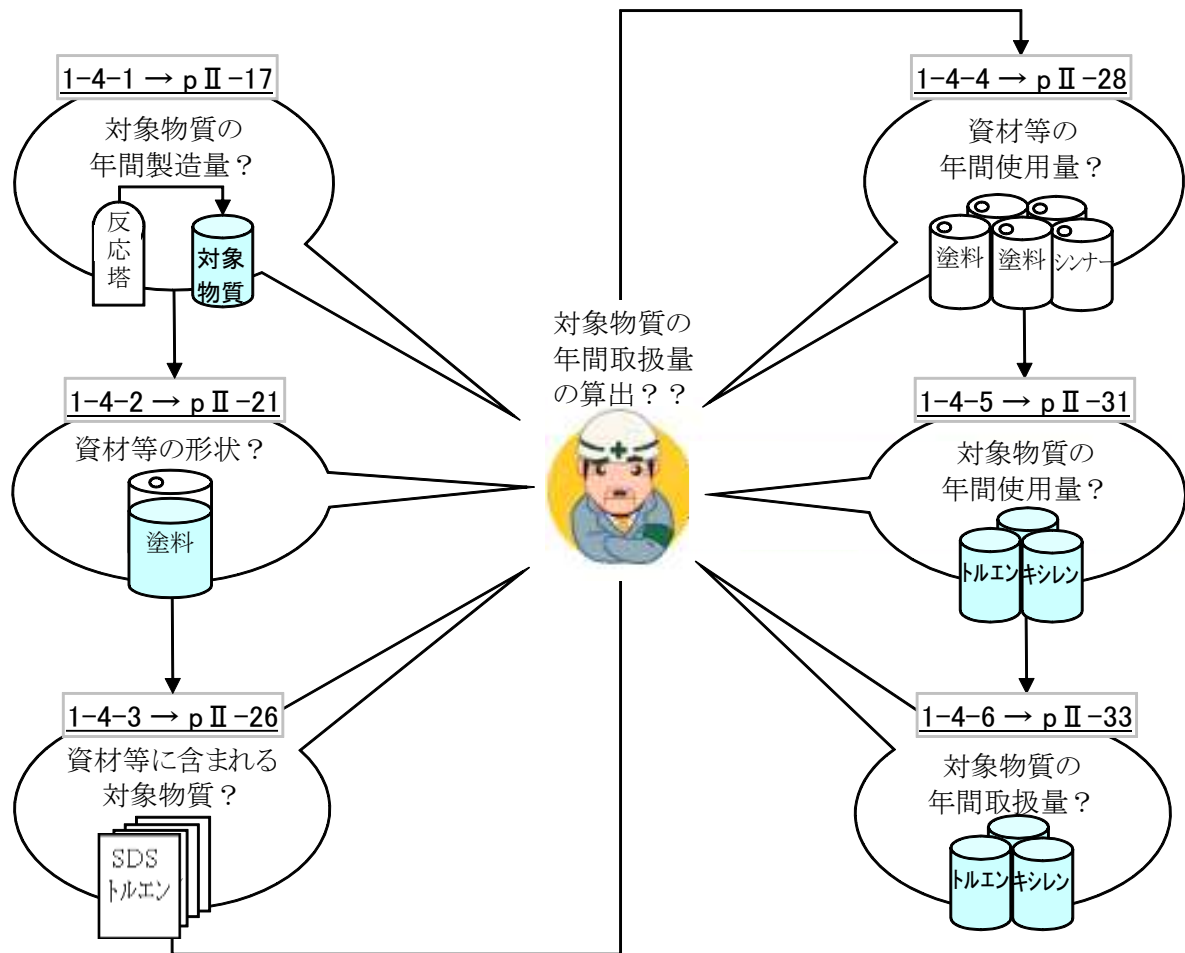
1-4-1 → pⅡ-17

対象物質の
年間製造量？

反応塔

対象物質

1-4-2 → pⅡ-21

資材等の形状？

塗料

1-4-3 → pⅡ-26

資材等に含まれる
対象物質？

SDS
トルエン

対象物質の
年間取扱量
の算出？？

1-4-4 → pⅡ-28

資材等の
年間使用量？

塗料 塗料 シンナー

1-4-5 → pⅡ-31

対象物質の
年間使用量？

トルエン キシレン

1-4-6 → pⅡ-33

対象物質の
年間取扱量？

トルエン キシレン